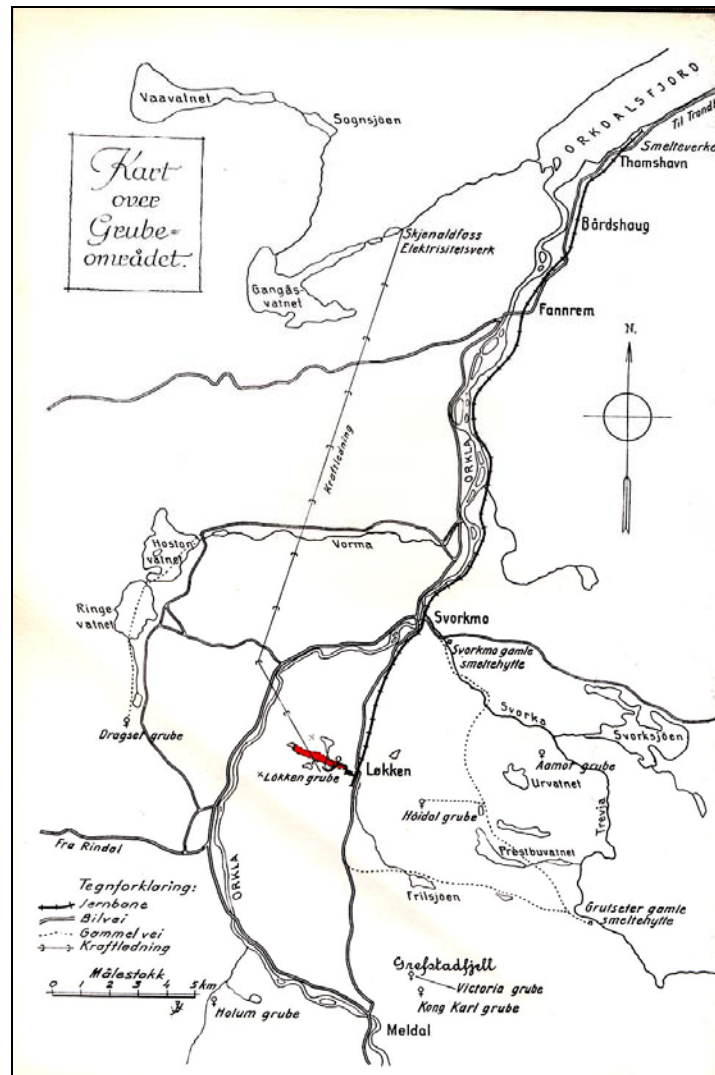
Kart over Grube-områdets

Vaavatnet
Sognsjöen
ORKDALSFJORD
Til Trondh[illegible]
Smelteverk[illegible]
Thamshavn
Skjenaldfoss Elektrisitetsverk
Bårdshaug
Gangås-vatnet
Fannrem
N.
Kraftledning
ORKLA
Hostonvatnet
Vorma
Ringe vatnet
Svorkmo
Svorkmo gamle smeltehytte
Svorka
Svorksjöen
Dragset grube
Aamot grube
Løkken
Lökken grube
Urvatnet
Trevja
Fra Rindal
Höidal grube
Prestbuvatnet
ORKLA
Tegnforklaring:
Jernbane
Bilvei
Gammel vei
Kraftledning
Frilsjöen
Grutseter gamle smeltehytte
Målestokk
0 1 2 3 4 5 km
Grefstadfjell
Victoria grube
Kong Karl grube
Holum grube
Meldal